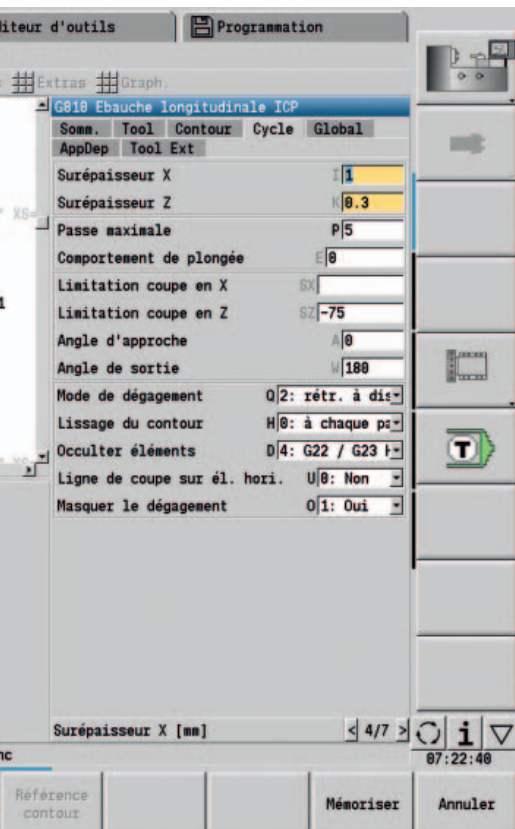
iteur d'outils | Programmation

Extras Graph.

G810 Ebauche longitudinale ICP

Somm. | Tool | Contour | Cycle | Global
AppDep | Tool Ext

| | | |
|---|---|---|
| Surépaisseur X | I | 1 |
| Surépaisseur Z | K | 0.3 |
| Passe maximale | P | 5 |
| Comportement de plongée | E | 0 |
| Limitation coupe en X | SX | |
| Limitation coupe en Z | SZ | -75 |
| Angle d'approche | A | 0 |
| Angle de sortie | W | 180 |
| Mode de dégagement | Q | 2: rétr. à dis |
| Lissage du contour | H | 0: à chaque pa |
| Occulter éléments | D | 4: G22 / G23 I |
| Ligne de coupe sur él. hori. | U | 0: Non |
| Masquer le dégagement | O | 1: Oui |

XS=

1

Surépaisseur X [mm]

< 4/7 >

i

07:22:40

nc

Référence contour

Mémoriser

Annuler